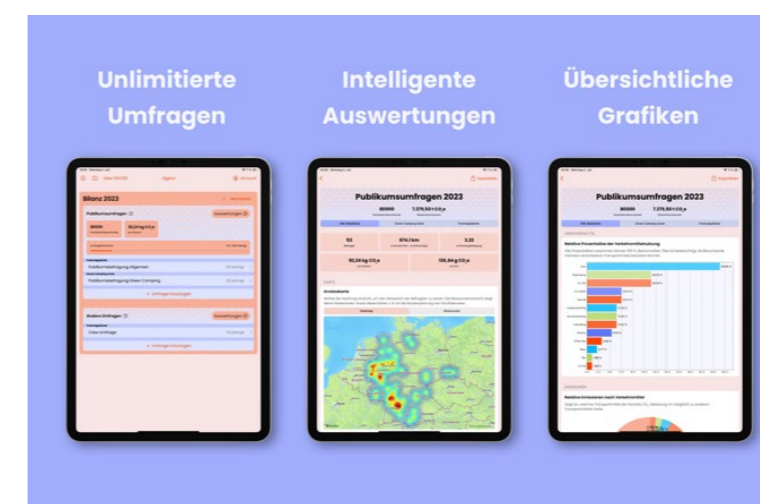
Unlimitierte Umfragen

Intelligente Auswertungen

Übersichtliche Grafiken

Bilanz 2023

Publikumsumfragen

Publikumsbefragung Allgemein

Publikumsbefragung Green Camping

Andere Umfragen

Crew Umfrage

+ Umfrage hinzufügen

Publikumsumfragen 2023

80000

7.379,50 t $CO_2e$

93

874,1 km

3.22

92,24 kg $CO_2e$

135,64 g $CO_2e$

Anreisekarte

Publikumsumfragen 2023

80000

7.379,50 t $CO_2e$

Relative Prozentsätze der Verkehrsmittelnutzung

Relative Emissionen nach Verkehrsmittel